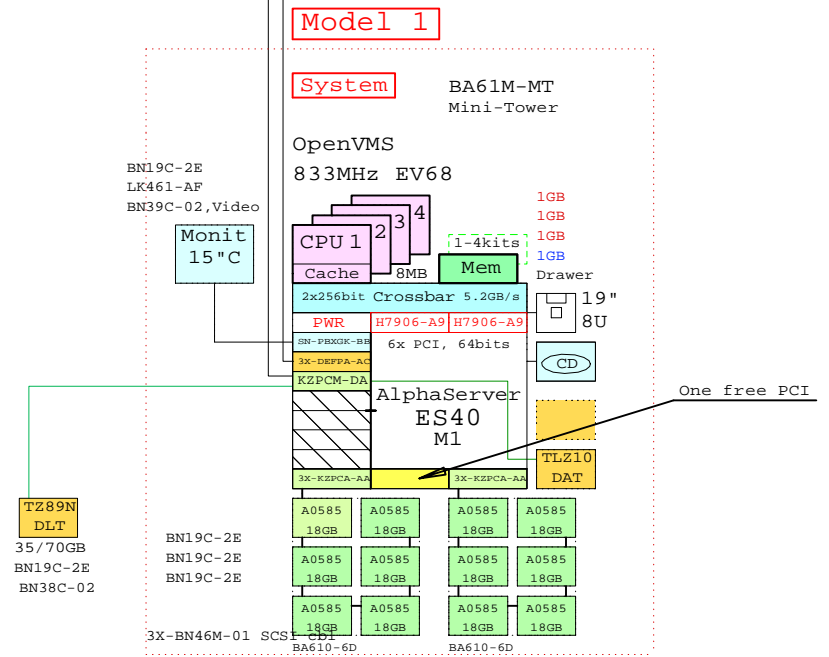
Model 1

System

BA61M-MT
Mini-Tower

OpenVMS
833MHz EV68

BN19C-2E
LK461-AF
BN39C-02,Video

Monit
15"C

CPU 1 2 3 4
Cache 8MB

1-4kits
Mem

1GB
1GB
1GB
1GB
Drawer

2x256bit Crossbar 5.2GB/s

19"
8U

PWR H7906-A9 H7906-A9
SN-PBXGK-BB
3X-DEFPA-AC
6x PCI, 64bits
KZPCM-DA

CD

One free PCI

AlphaServer
ES40
M1

TLZ10
DAT

3X-KZPCA-AA 3X-KZPCA-AA

TZ89N
DLT
35/70GB
BN19C-2E
BN38C-02

BN19C-2E
BN19C-2E
BN19C-2E

| A0585 18GB | A0585 18GB | A0585 18GB | A0585 18GB |
|---|---|---|---|
| A0585 18GB | A0585 18GB | A0585 18GB | A0585 18GB |
| A0585 18GB | A0585 18GB | A0585 18GB | A0585 18GB |

3X-BN46M-01 SCSI cbl
BA610-6D BA610-6D